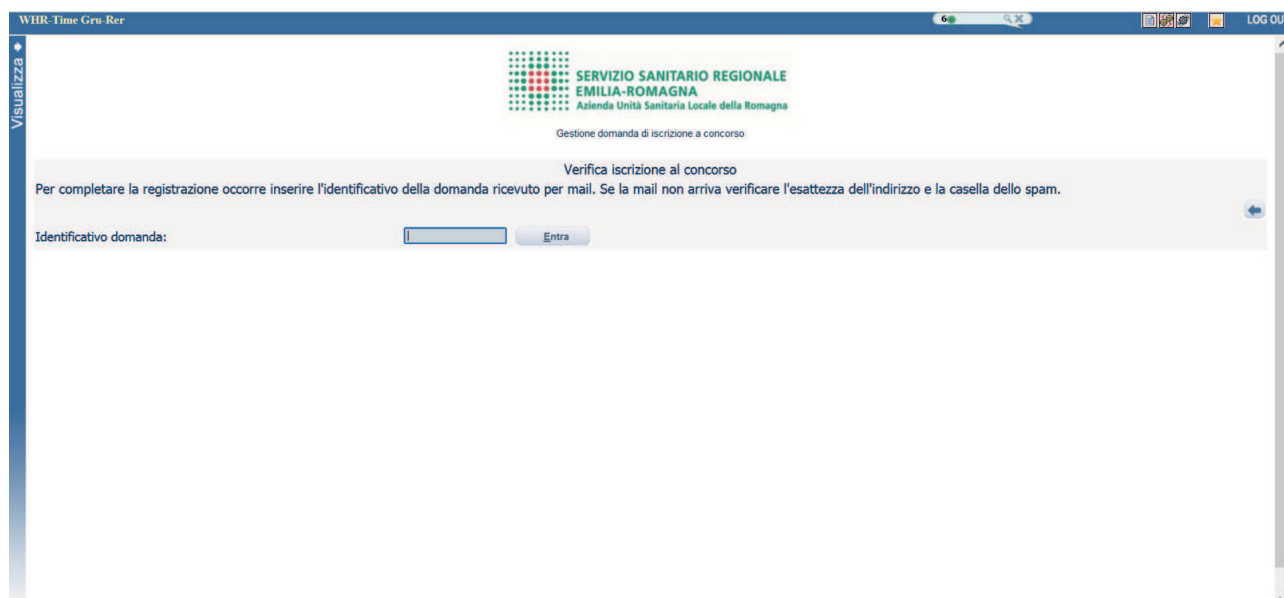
WHR-Time Gru-Rer

6

LOG OU

Visualizza

SERVIZIO SANITARIO REGIONALE
EMILIA-ROMAGNA
Azienda Unità Sanitaria Locale della Romagna

Gestione domanda di iscrizione a concorso

Verifica iscrizione al concorso

Per completare la registrazione occorre inserire l'identificativo della domanda ricevuto per mail. Se la mail non arriva verificare l'esattezza dell'indirizzo e la casella dello spam.

Identificativo domanda:

Entra